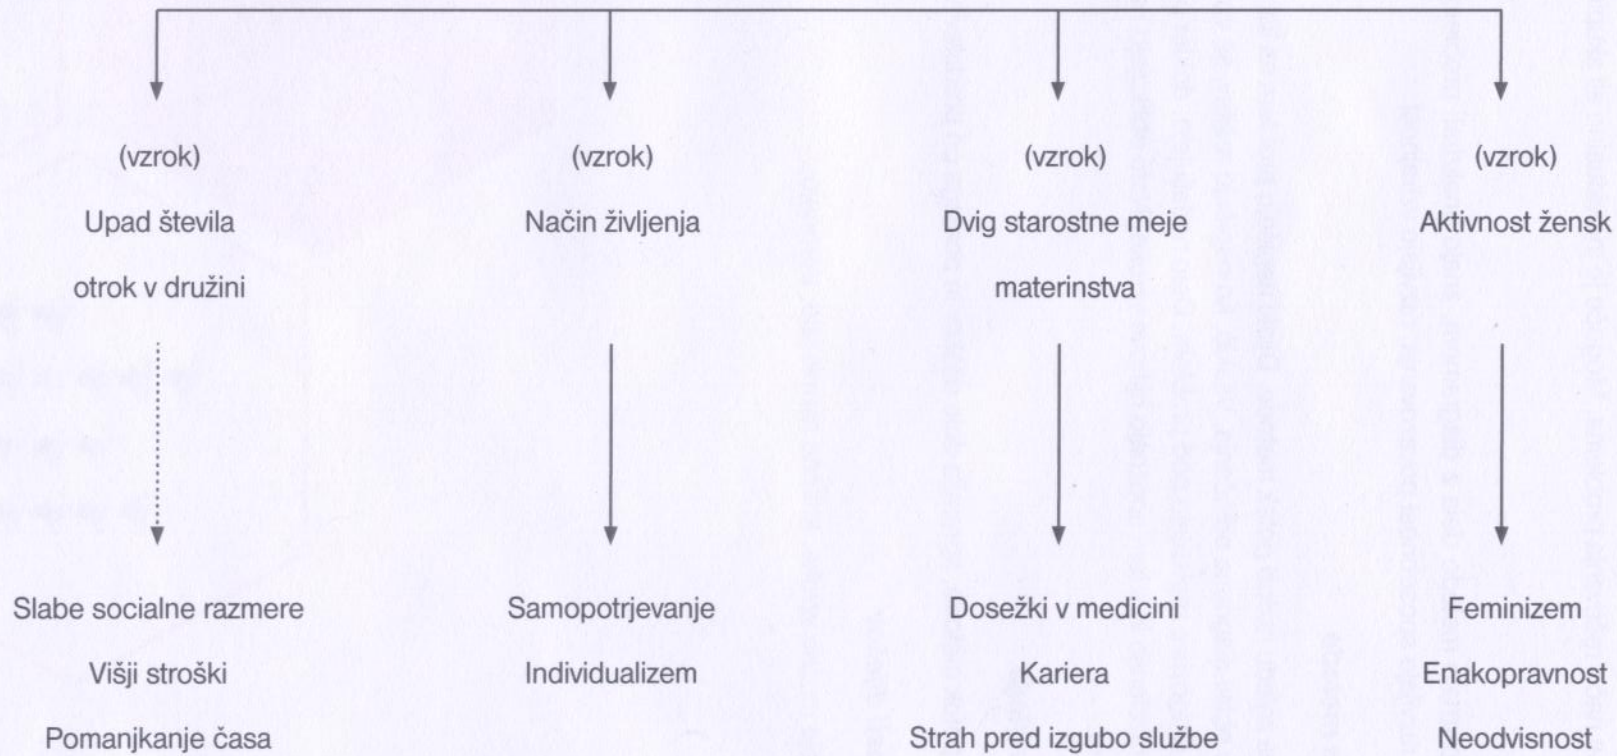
(vzrok)
Upad števila otrok v družini

Slabe socialne razmere
Višji stroški
Pomanjkanje časa

(vzrok)
Način življenja

Samopotrjevanje
Individualizem

(vzrok)
Dvig starostne meje materinstva

Dosežki v medicini
Kariera
Strah pred izgubo službe

(vzrok)
Aktivnost žensk

Feminizem
Enakopravnost
Neodvisnost